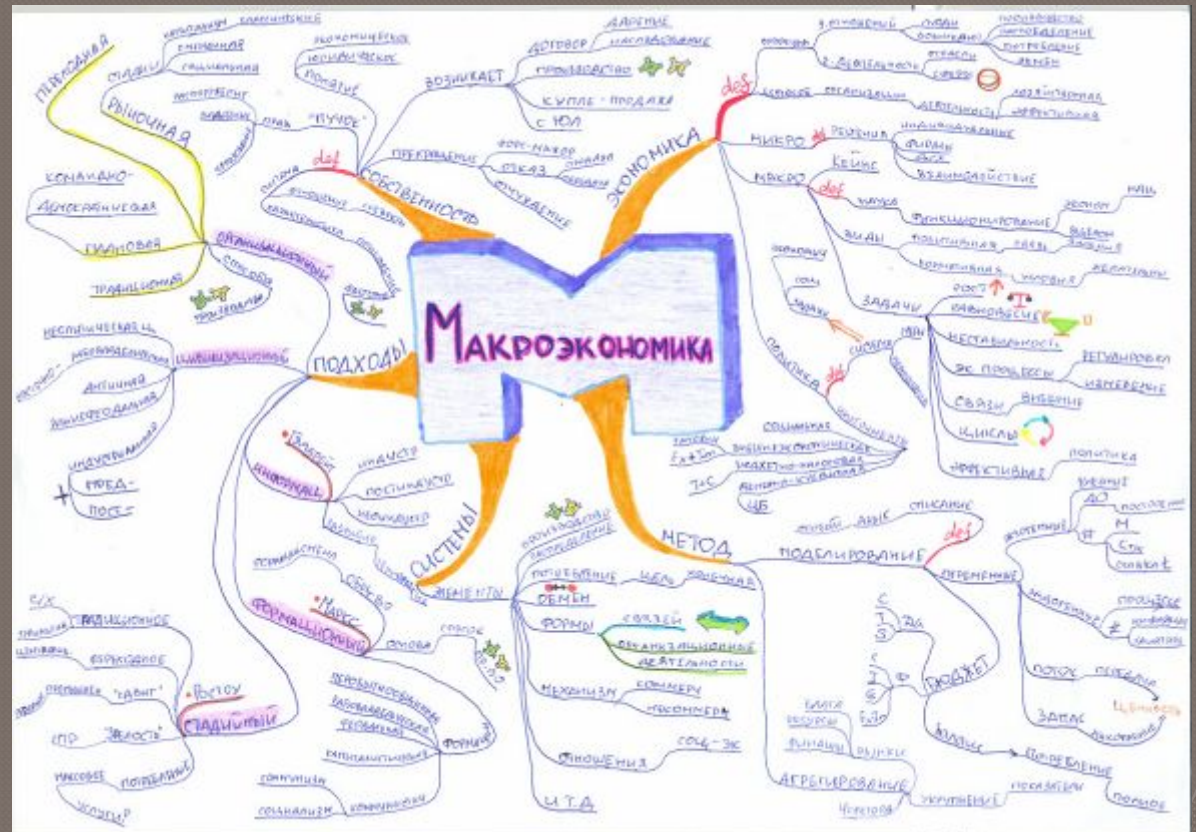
Макроэкономика

ЭКОНОМИКА
def
1. отношений
2. деятельность
люди
общество
производство
распределение
потребление
обмен
отрасли
сферы
целостная
организация
деятельность
хозяйственная
эффективная
МИКРО
def
решения
индивидуальные
фирмы
dx dy
взаимодействие
МАКРО
Кейнс
def
наука
функционирование
экономики
нац.
выявить законы
виды
политическая
связь
бюджетная
условия
ЗАДАЧИ
рост
равновесие
нестабильность
эк. процессы
регулировать
измерение
связи
внешние
циклы
эффективная
политика
ПОЛИТИКА
def
система
мер
причины
цели
задачи
последствия
социальная
внешнеэкономическая
бюджетно-налоговая
денежно-кредитная
ЦБ
тарифы
Ex+Im
T&C

СОБСТВЕННОСТЬ
def
ВОЗНИКАЕТ
договор
дарение
наследование
производство
купля-продажа
с ЮЛ
прекращение
форс-мажор
отказ
сделка
отчуждение
экономическое
юридическое
понятие
"пучок"
права
отношение
ПОДХОДЫ
ЦИВИЛИЗАЦИОННЫЙ
неолитическая ц.
индустриально-
постиндустриальная
античная
раннефеодальная
индустриальное
пред-
пост-
ОРГАНИЗАЦИОННЫЙ
способы
ТРАДИЦИОННАЯ
ПЛАНОВАЯ
командно-административная
РЫНОЧНАЯ
ПЕРЕХОДНАЯ
стадии
монополии
смешанная
свободная
государственная

СИСТЕМЫ
Гэлбрейт
ИНСТИТУЦИОНАЛЬНЫЙ
индустр.
постиндустр.
информация
ЭЛЕМЕНТЫ
производство
распределение
потребление
цель
обмен
формы
связей
организационные
деятельности
механизм
коммерч.
некоммерч.
отношения
соц-эк
и т.д.
Маркс
ФОРМАЦИОННЫЙ
основа
способ пр-ва
первобытнообщинная
рабовладельческая
феодальная
капиталистическая
социализм
коммунизм
Ростоу
СТАДИЙНЫЙ
традиционное
общество
"сдвиг"
"зрелость"
массовое
потребление
услуги

МЕТОД
МОДЕЛИРОВАНИЕ
def
описание
переменные
поток
запас
накопление
АГРЕГИРОВАНИЕ
укрупнение
показатели
БЮДЖЕТ
доходы
расходы
рынки
финансы
потребление